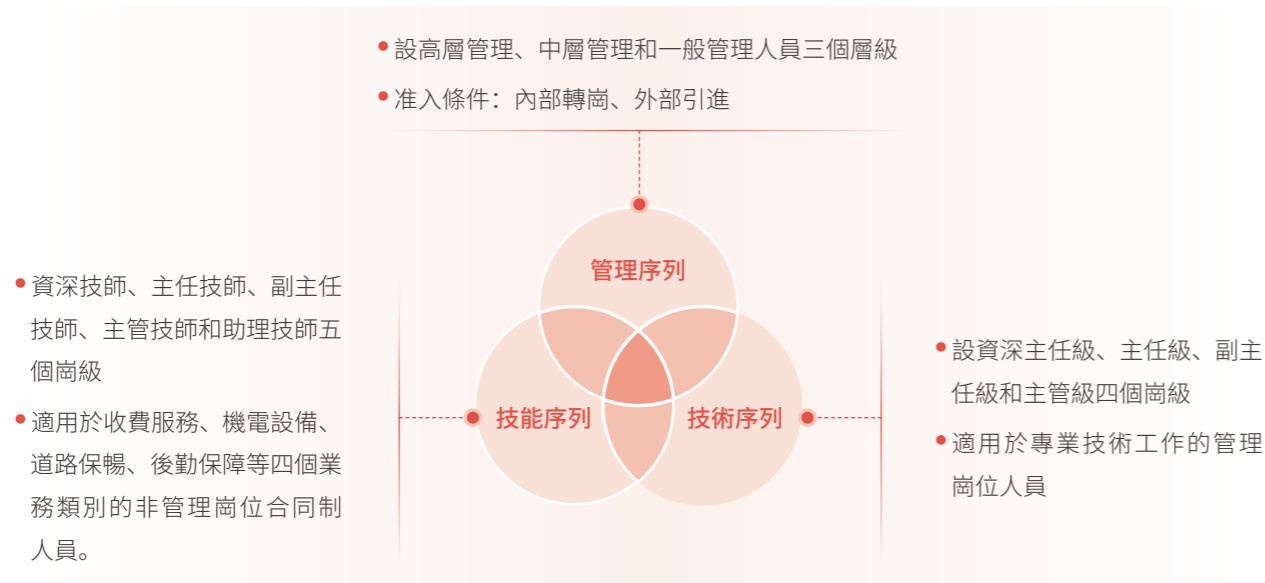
• 設高層管理、中層管理和一般管理人員三個層級
• 准入條件：內部轉崗、外部引進

管理序列

技能序列

技術序列

• 資深技師、主任技師、副主任技師、主管技師和助理技師五個崗級
• 適用於收費服務、機電設備、道路保暢、後勤保障等四個業務類別的非管理崗位合同制人員。

• 設資深主任級、主任級、副主任級和主管級四個崗級
• 適用於專業技術工作的管理崗位人員